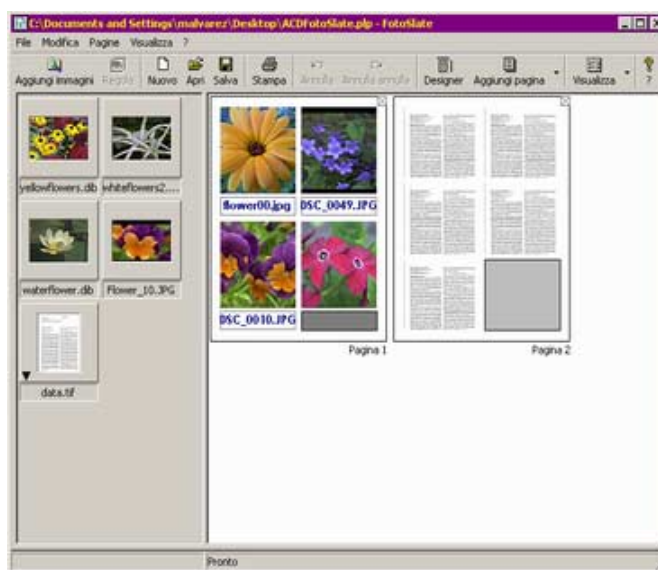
C:\Documents and Settings\malvarez\Desktop\ACDFotoSlate.plp - FotoSlate

File Modifica Pagine Visualizza ?

Aggiungi immagini Regola Nuovo Apri Salva Stampa Annulla Annulla annulla Designer Aggiungi pagina Visualizza ?

yellowflowers.dib whiteflowers2....

waterflower.dib Flower_10.JPG

data.tif

flower00.jpg DSC_0049.JPG

DSC_0010.JPG

Pagina 1

Pagina 2

Pronto